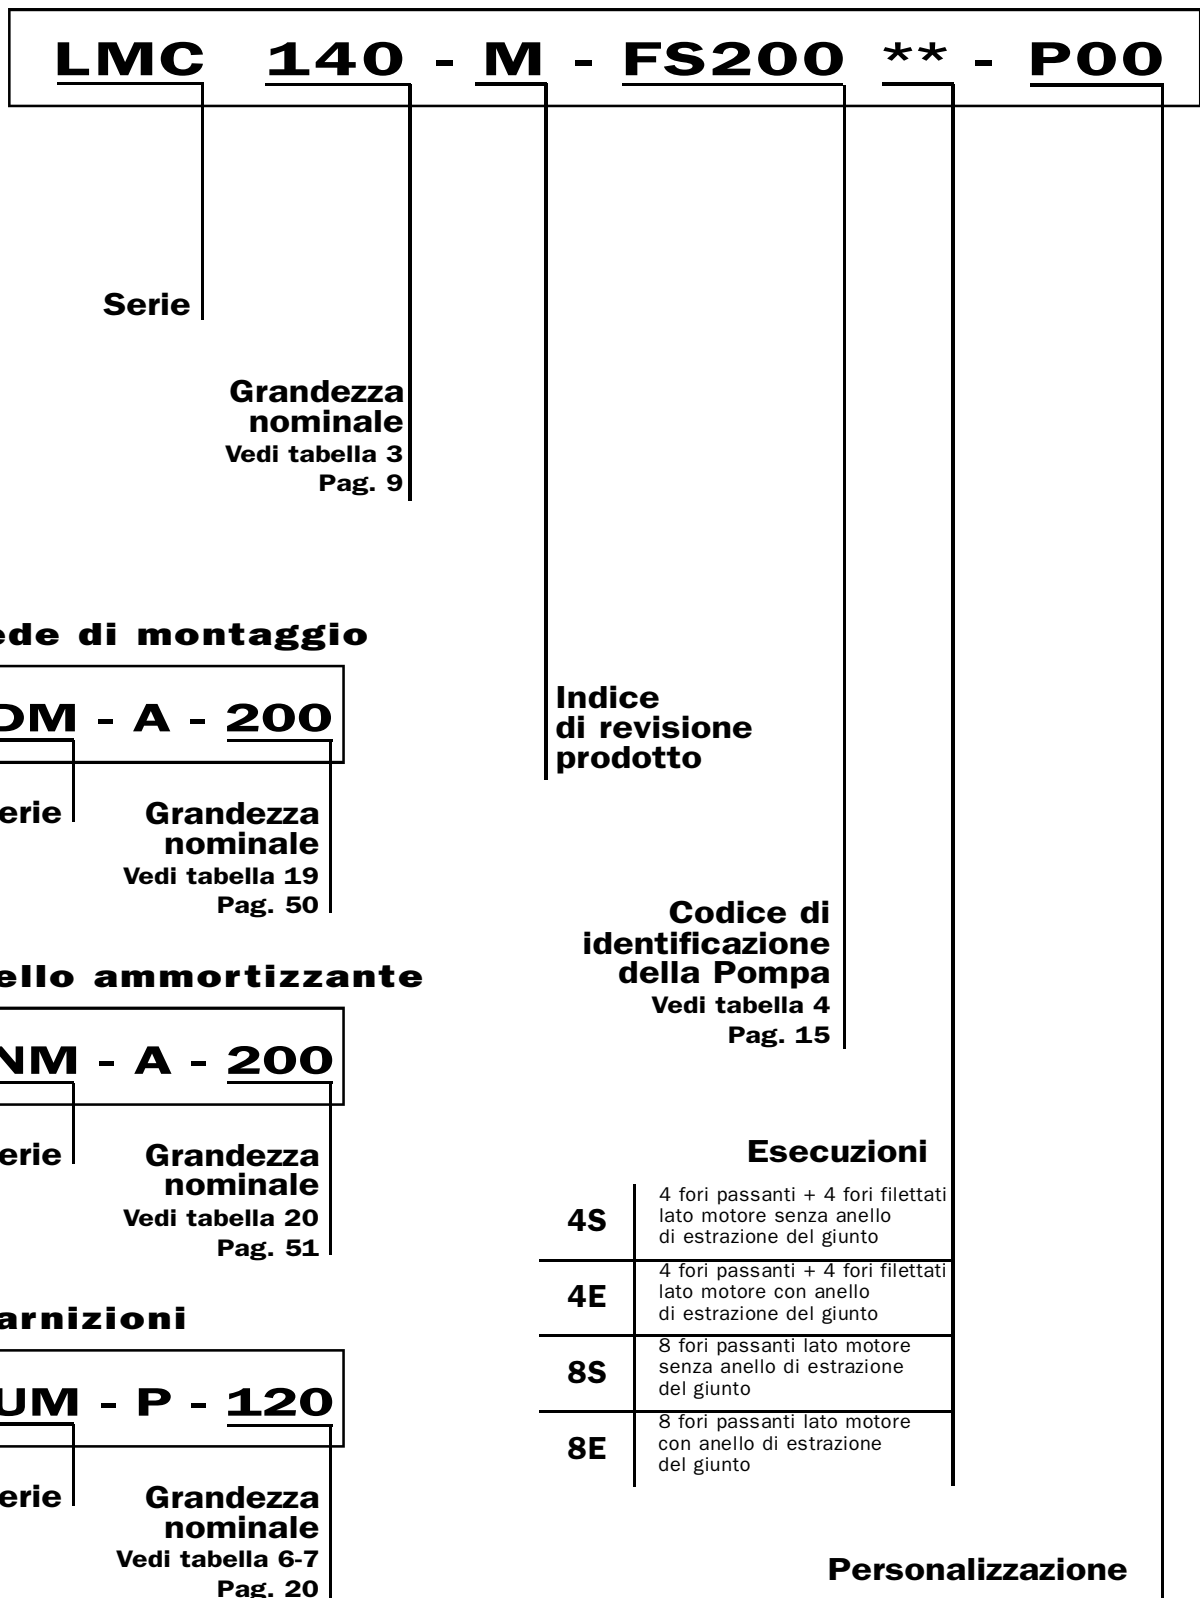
LMC 140 - M - FS200 ** - P00

Serie

Grandezza nominale
Vedi tabella 3
Pag. 9

ede di montaggio

OM - A - 200

erie

Grandezza nominale
Vedi tabella 19
Pag. 50

ello ammortizzante

NM - A - 200

erie

Grandezza nominale
Vedi tabella 20
Pag. 51

arnizioni

UM - P - 120

erie

Grandezza nominale
Vedi tabella 6-7
Pag. 20

Indice di revisione prodotto

Codice di identificazione della Pompa
Vedi tabella 4
Pag. 15

Esecuzioni

| | |
|---|---|
| 4S | 4 fori passanti + 4 fori filettati lato motore senza anello di estrazione del giunto |
| 4E | 4 fori passanti + 4 fori filettati lato motore con anello di estrazione del giunto |
| 8S | 8 fori passanti lato motore senza anello di estrazione del giunto |
| 8E | 8 fori passanti lato motore con anello di estrazione del giunto |

Personalizzazione